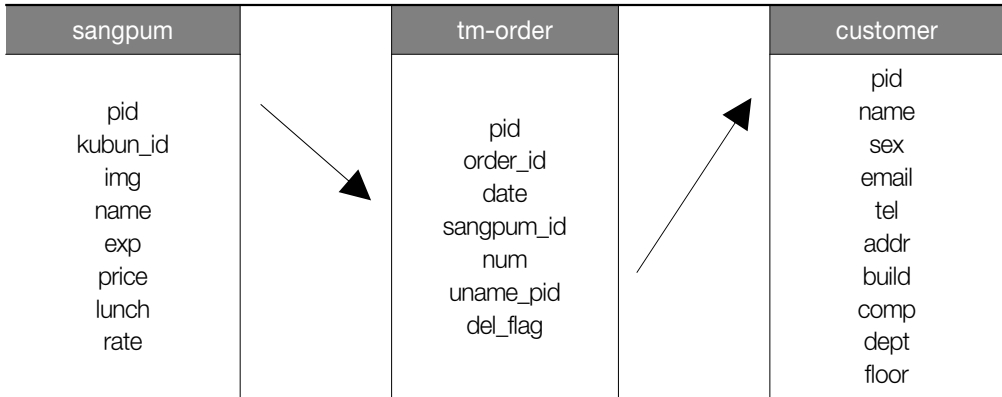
| sangpum | | tm-order | | customer |
|---|---|---|---|---|
| pid<br>kubun_id<br>img<br>name<br>exp<br>price<br>lunch<br>rate | | pid<br>order_id<br>date<br>sangpum_id<br>num<br>uname_pid<br>del_flag | | pid<br>name<br>sex<br>email<br>tel<br>addr<br>build<br>comp<br>dept<br>floor |